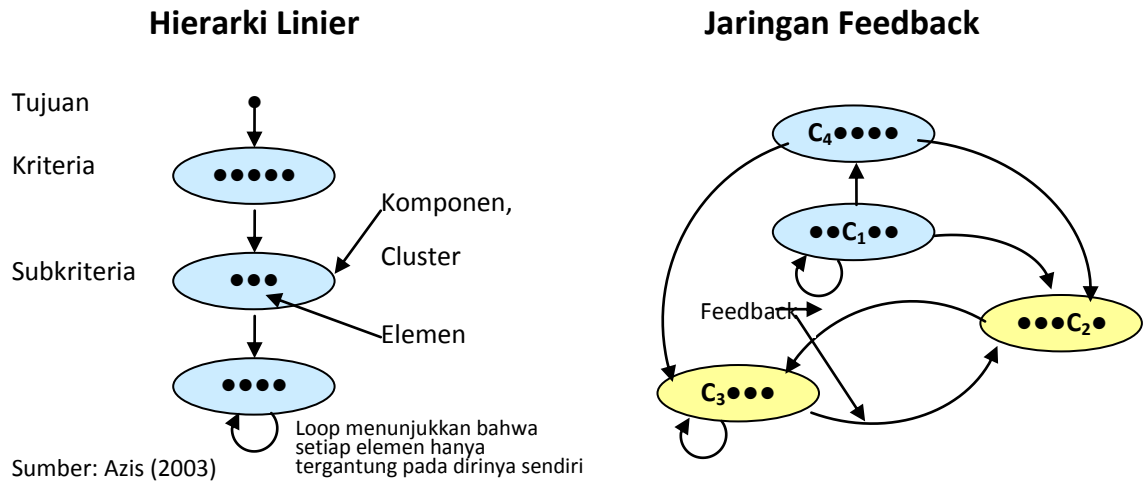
Hierarki Linier

Jaringan Feedback

Tujuan

Kriteria

●●●●●

Komponen,

Cluster

Subkriteria

●●●

Elemen

●●●●

Loop menunjukkan bahwa setiap elemen hanya tergantung pada dirinya sendiri

Sumber: Azis (2003)

$C_4$●●●●

●●$C_1$●●

Feedback

●●●$C_2$●

$C_3$●●●